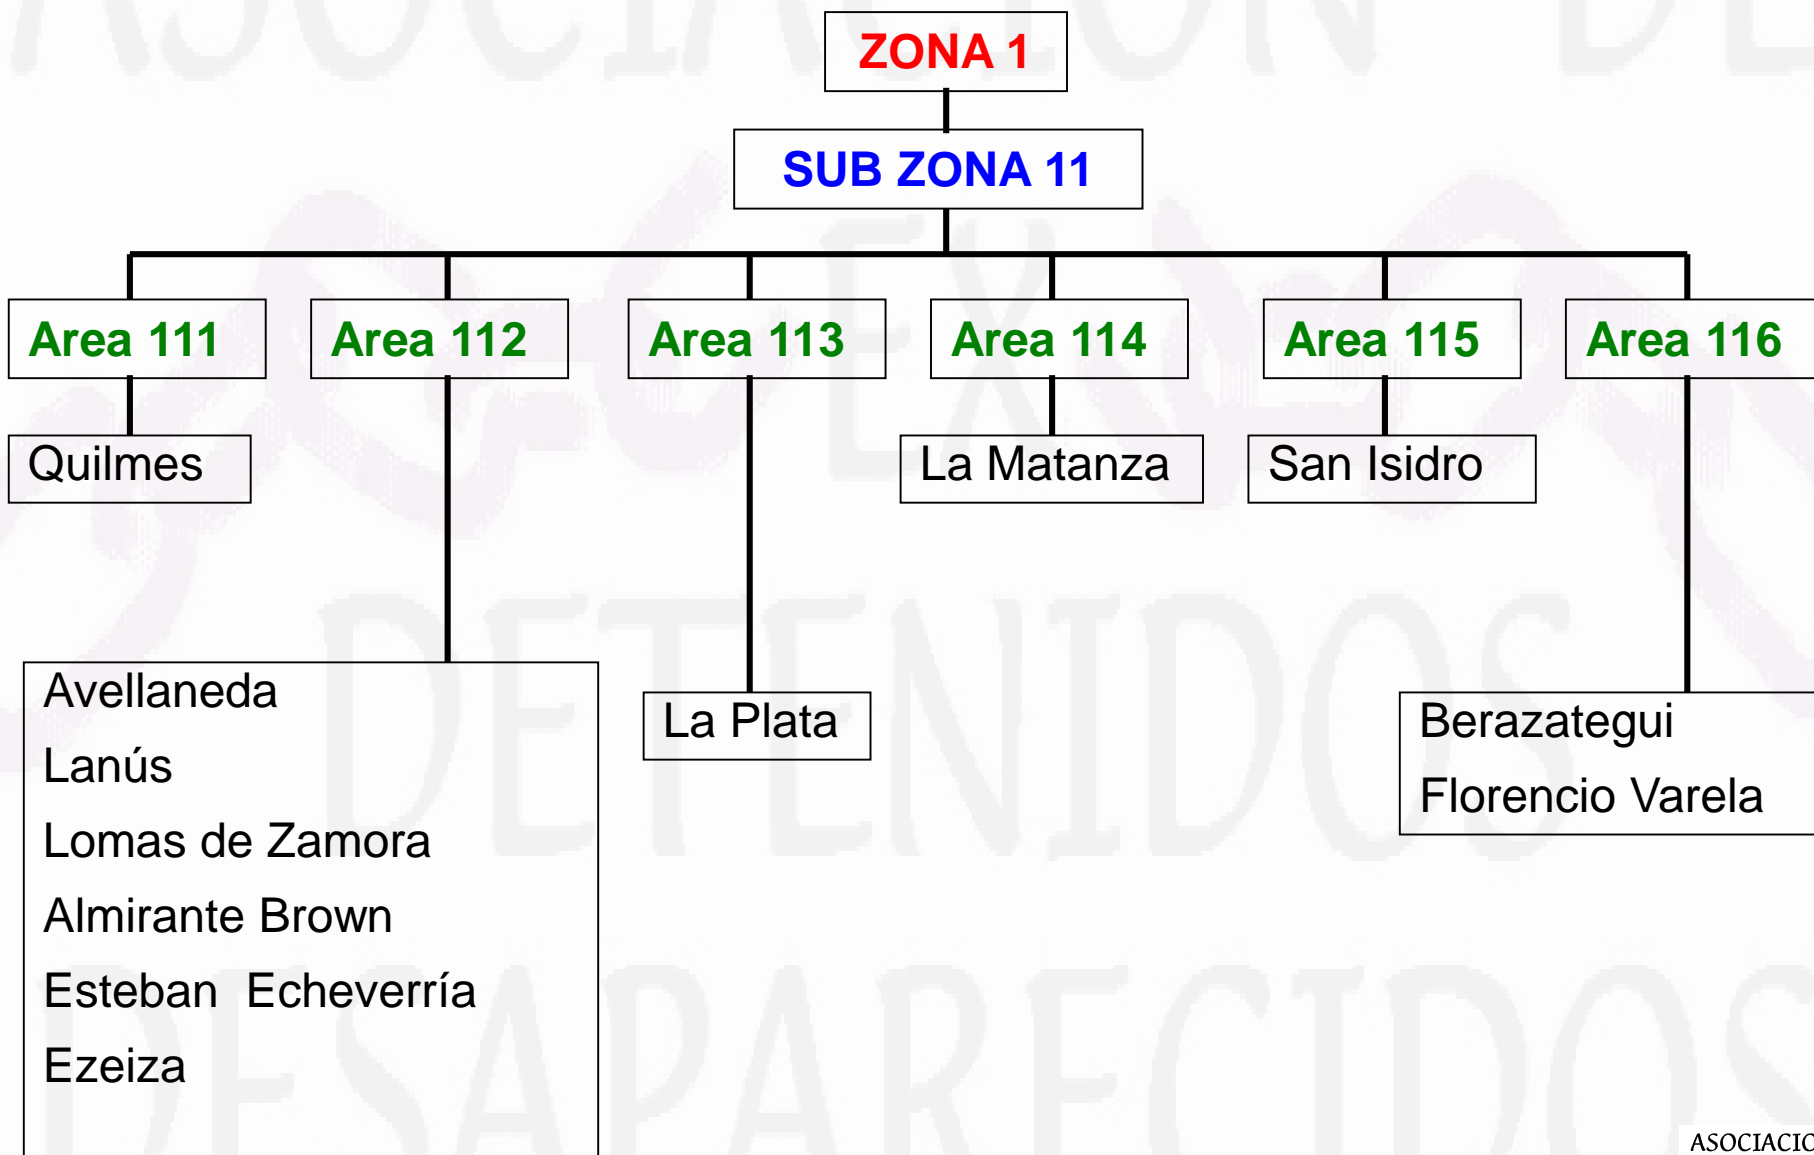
ZONA 1

SUB ZONA 11

Area 111

Quilmes

Area 112

Avellaneda
Lanús
Lomas de Zamora
Almirante Brown
Esteban Echeverría
Ezeiza

Area 113

La Plata

Area 114

La Matanza

Area 115

San Isidro

Area 116

Berazategui
Florencio Varela

ASOCIACIO